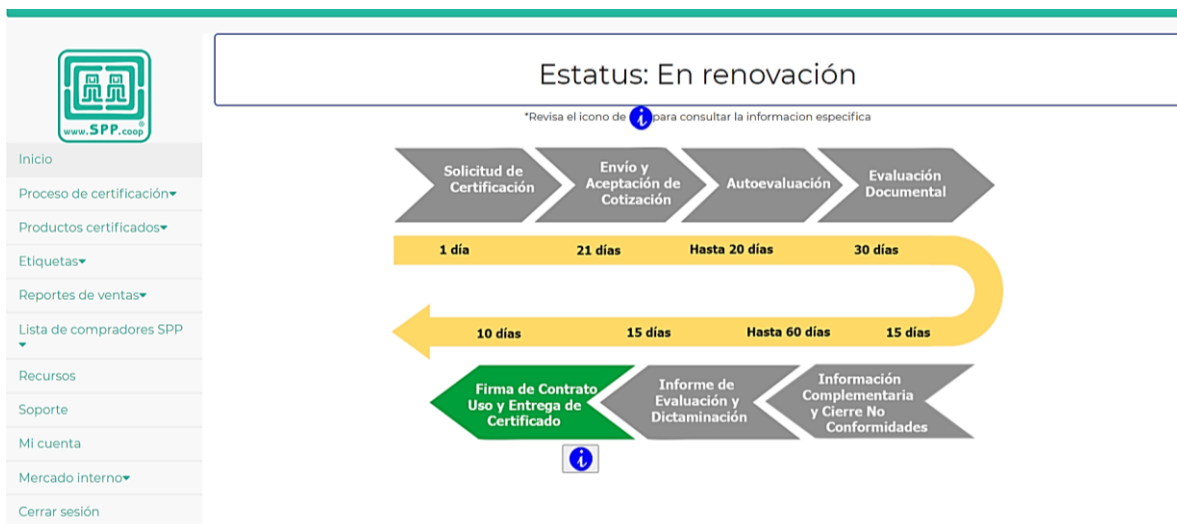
www.SPP.coop

Inicio
Proceso de certificación
Productos certificados
Etiquetas
Reportes de ventas
Lista de compradores SPP
Recursos
Soporte
Mi cuenta
Mercado interno
Cerrar sesión

Estatus: En renovación

*Revisa el icono de i para consultar la informacion especifica

Solicitud de Certificación
Envío y Aceptación de Cotización
Autoevaluación
Evaluación Documental

1 día
21 días
Hasta 20 días
30 días

10 días
15 días
Hasta 60 días
15 días

Firma de Contrato Uso y Entrega de Certificado
Informe de Evaluación y Dictaminación
Información Complementaria y Cierre No Conformidades

i